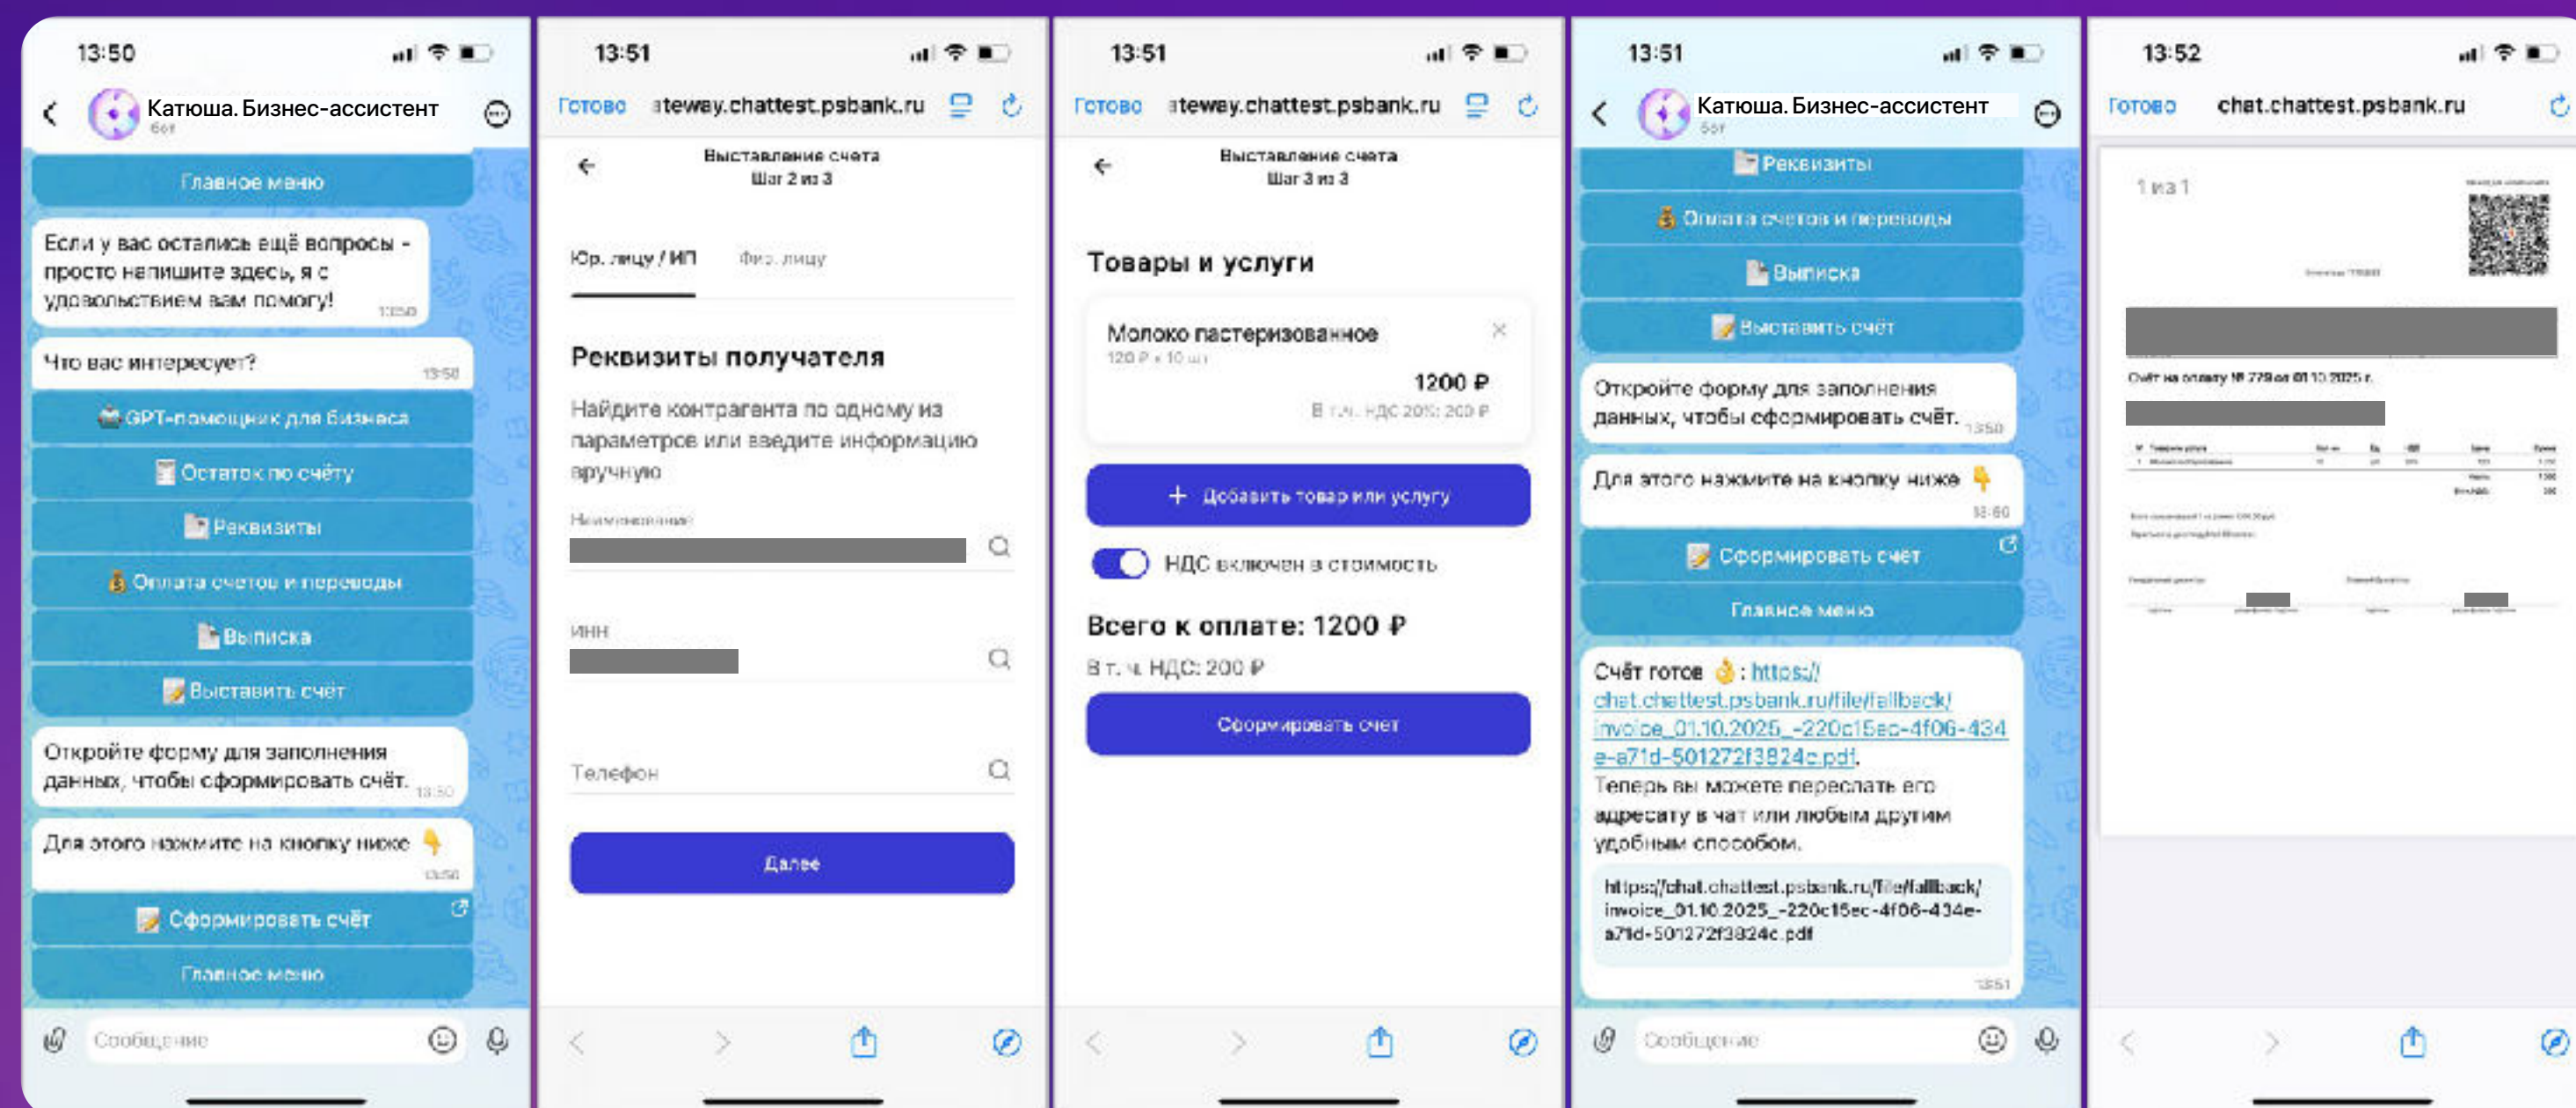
13:50

Катюша. Бизнес-ассистент
бот

Главное меню

Если у вас остались ещё вопросы - просто напишите здесь, я с удовольствием вам помогу! 13:50

Что вас интересует? 13:50

GPT-помощник для бизнеса

Остаток по счёту

Реквизиты

Оплата счетов и переводы

Выписка

Выставить счёт

Откройте форму для заполнения данных, чтобы сформировать счёт. 13:50

Для этого нажмите на кнопку ниже 13:50

Сформировать счёт

Главное меню

Сообщение

13:51

Готово ateway.chattest.psbank.ru

Выставление счета
Шаг 2 из 3

Юр. лицу / ИП Физ. лицу

Реквизиты получателя

Найдите контрагента по одному из параметров или введите информацию вручную

Наименование

ИНН

Телефон

Далее

13:51

Готово ateway.chattest.psbank.ru

Выставление счета
Шаг 3 из 3

Товары и услуги

Молоко пастеризованное
120 ₽ × 10 шт
1200 ₽
В т.ч. НДС 20%: 200 ₽

+ Добавить товар или услугу

НДС включен в стоимость

Всего к оплате: 1200 ₽

В т. ч. НДС: 200 ₽

Сформировать счет

13:51

Катюша. Бизнес-ассистент
бот

Реквизиты

Оплата счетов и переводы

Выписка

Выставить счёт

Откройте форму для заполнения данных, чтобы сформировать счёт. 13:50

Для этого нажмите на кнопку ниже 13:50

Сформировать счёт

Главное меню

Счёт готов : https://chat.chattest.psbank.ru/file/fallback/invoice_01.10.2025_-220c15ec-4f06-434e-a71d-501272f3824c.pdf.
Теперь вы можете переслать его адресату в чат или любым другим удобным способом.

https://chat.chattest.psbank.ru/file/fallback/invoice_01.10.2025_-220c15ec-4f06-434e-a71d-501272f3824c.pdf
13:51

Сообщение

13:52

Готово chat.chattest.psbank.ru

1 из 1

Счёт на оплату № 779 от 01.10.2025 г.

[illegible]